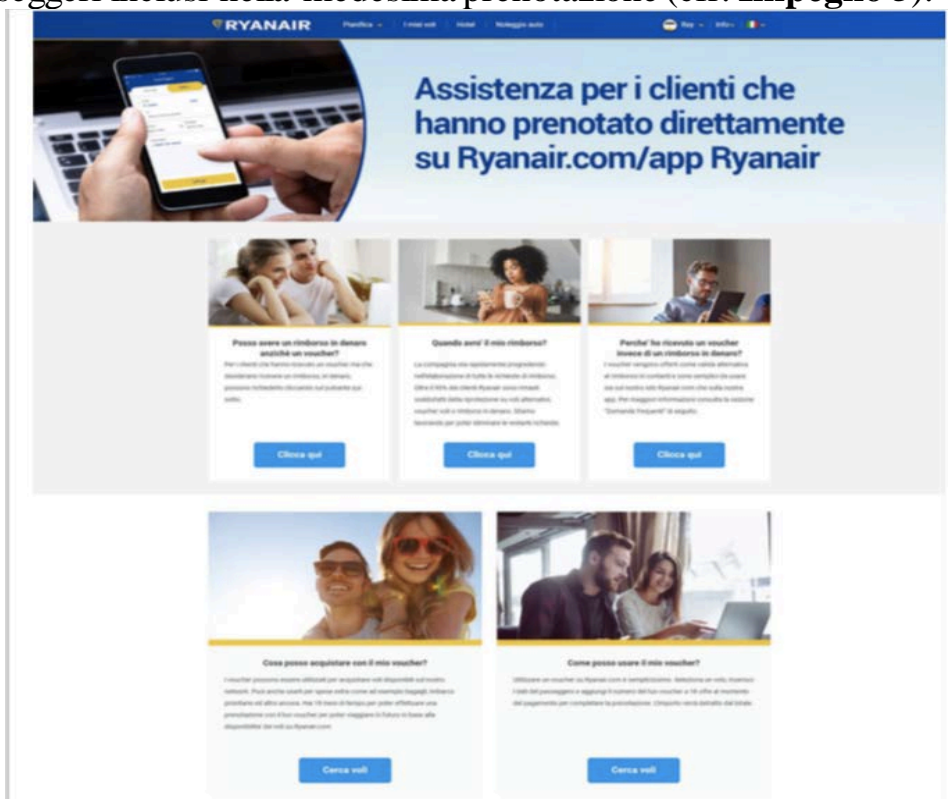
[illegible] inclusi nella medesima prenotazione (cfr. impegno 3).

RYANAIR Pianifica I miei voli Hotel Noleggio auto

Assistenza per i clienti che hanno prenotato direttamente su Ryanair.com/app Ryanair

Posso avere un rimborso in denaro anziché un voucher?

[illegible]

Clicca qui

Quando avrò il mio rimborso?

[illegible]

Clicca qui

Perche' ho ricevuto un voucher invece di un rimborso in denaro?

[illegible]

Clicca qui

Cosa posso acquistare con il mio voucher?

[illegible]

Cerca voli

Come posso usare il mio voucher?

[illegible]

Cerca voli